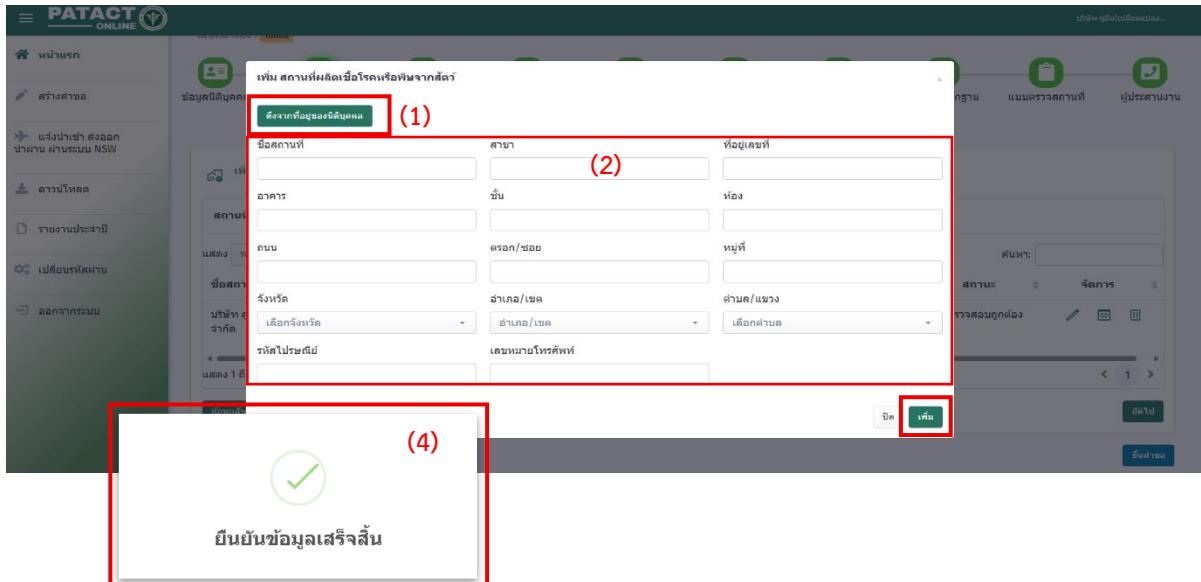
PATACT ONLINE

บริษัท คู่มือ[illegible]

หน้าแรก

สร้างคำขอ

แจ้งนำเข้า ส่งออก นำผ่าน ผ่านระบบ NSW

ดาวน์โหลด

รายงานประจำปี

เปลี่ยนรหัสผ่าน

ออกจากระบบ

ข้อมูลนิติบุคคล

มาตรฐาน

แบบตรวจสถานที่

ผู้ประสานงาน

เพิ่ม สถานที่ผลิตเชื้อโรคหรือพิษจากสัตว์

×

ดึงจากที่อยู่ของนิติบุคคล

(1)

(2)

ชื่อสถานที่

สาขา

ที่อยู่เลขที่

อาคาร

ชั้น

ห้อง

ถนน

ตรอก/ซอย

หมู่ที่

จังหวัด

อำเภอ/เขต

ตำบล/แขวง

เลือกจังหวัด

อำเภอ/เขต

เลือกตำบล

รหัสไปรษณีย์

เลขหมายโทรศัพท์

ปิด

เพิ่ม

ค้นหา:

สถานะ

จัดการ

ตรวจสอบถูกต้อง

แสดง 1

ถัดไป

ยื่นคำขอ

(4)

ยืนยันข้อมูลเสร็จสิ้น